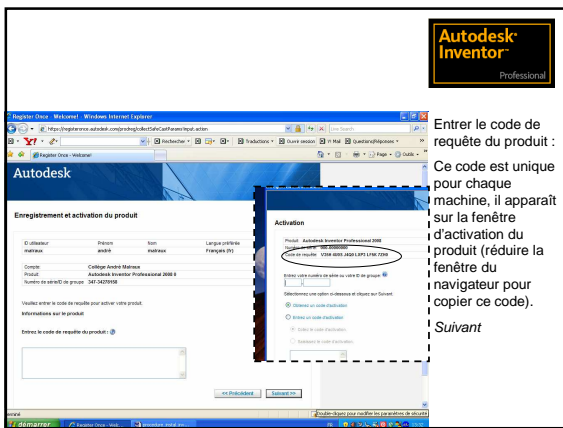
Autodesk
Inventor
Professional

Register Once - Welcome! - Windows Internet Explorer

https://registeronce.autodesk.com/prodreg/collectSelfCastParam/Input.action

Live Search

Rechercher

Traductions

Ouvrir session

Y! Mail

Questions/Réponses

Register Once - Welcome!

Page

Outils

Autodesk

Enregistrement et activation du produit

| ID utilisateur | Prénom | Nom | Langue préférée |
|---|---|---|---|
| malraux | andré | malraux | Français (fr) |

Compte: Collège André Malraux
Produit: Autodesk Inventor Professional 2008
Numéro de série/ID de groupe: 347-34270158

Veuillez entrer le code de requête pour activer votre produit.
Informations sur le produit

Entrez le code de requête du produit :

<< Précédent

Suivant >>

Activation

Produit : Autodesk Inventor Professional 2008
Numéro de série : 000-00000000
Code de requête : V2S6 6E03 J4Q0 L3P1 LF6K 7ZH0

Entrez votre numéro de série ou votre ID de groupe

Sélectionnez une option ci-dessous et cliquez sur Suivant.

Obtenez un code d'activation

Entrez un code d'activation

Entrer le code d'activation

Coller le code d'activation

Double-cliquez pour modifier les paramètres de sécurité

démarrer

Register Once - Web...

procedure_install_inv...

Entrer le code de requête du produit :

Ce code est unique pour chaque machine, il apparaît sur la fenêtre d'activation du produit (réduire la fenêtre du navigateur pour copier ce code).

Suivant